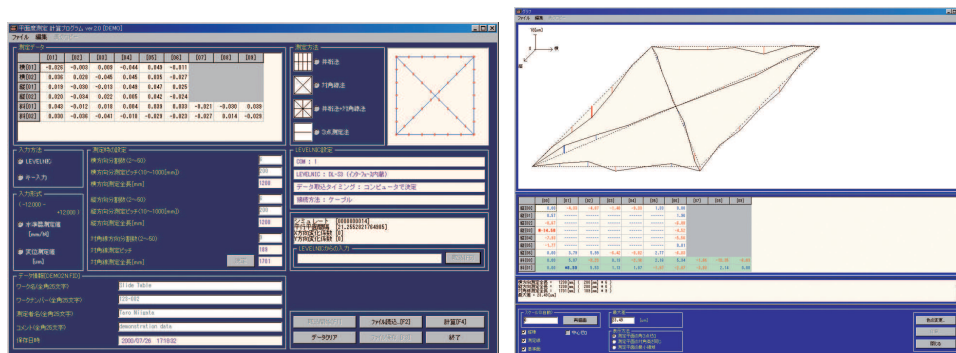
平面度測定 計算プログラム ver.2.0 [DEMO]
ファイル 編集

測定データ

|  | [01] | [02] | [03] | [04] | [05] | [06] | [07] | [08] | [09] |
|---|---|---|---|---|---|---|---|---|---|
| 横[01] | -0.026 | -0.008 | 0.008 | -0.044 | 0.040 | -0.011 |  |  |  |
| 横[02] | 0.036 | 0.029 | -0.045 | 0.045 | 0.035 | -0.027 |  |  |  |
| 縦[01] | 0.019 | -0.030 | -0.013 | 0.049 | 0.047 | 0.025 |  |  |  |
| 縦[02] | 0.020 | -0.034 | 0.022 | 0.005 | 0.042 | -0.024 |  |  |  |
| 斜[01] | 0.043 | -0.012 | 0.010 | 0.004 | 0.039 | 0.033 | -0.021 | -0.030 | 0.038 |
| 斜[02] | 0.030 | -0.036 | -0.041 | -0.018 | -0.029 | -0.023 | -0.027 | 0.014 | -0.029 |

測定方法
井桁法
対角線法
井桁法+対角線法
ユニオンジャック法

入力方法
LEVELNIC
キー入力

入力形式
-12000 ~ +12000
水準器測定値 [mm/m]
実測測定値 [μm]

測定時の設定
横方向分割数(2~60)
横方向分割測定ピッチ(10~10000[mm])
横方向測定全長[mm]
縦方向分割数(2~60)
縦方向分割測定ピッチ(10~10000[mm])
縦方向測定全長[mm]
対角線方向分割数(2~60)
対角線測定ピッチ
対角線測定全長[mm]
200
1200
200
1200
100
1761

LEVELNIC設定
COM : 1
LEVELNIC : DL-S3 (インターフェース内蔵)
データ取込タイミング : コンピュータで決定
接続方法 : ケーブル

シミュレート
LEVELNICからの入力

データ情報[DEMO.FD]
ワーク名(全角20文字) Slide Table
ワークナンバー(全角20文字) TS-003
測定者名(全角20文字) Taro Niigata
コメント(全角20文字) demonstration data
保存日時 2000/07/26 17:10:32

ファイル読込[F2]
計算[F4]
データクリア
終了

グラフ
ファイル 編集

|  | [01] | [02] | [03] | [04] | [05] | [06] | [07] | [08] | [09] |
|---|---|---|---|---|---|---|---|---|---|
| 縦[01] |  |  |  |  |  |  |  |  |  |
| 縦[02] |  |  |  |  |  |  |  |  |  |
| 横[01] |  |  |  |  |  |  |  |  |  |
| 横[02] |  |  |  |  |  |  |  |  |  |
| 斜[01] |  |  |  |  |  |  |  |  |  |
| 斜[02] |  |  |  |  |  |  |  |  |  |

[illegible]

再描画
閉じる